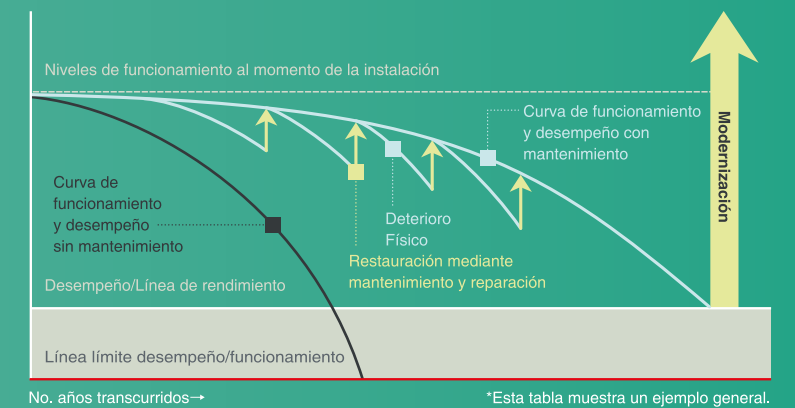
Niveles de funcionamiento al momento de la instalación

Curva de funcionamiento y desempeño con mantenimiento

Modernización

Curva de funcionamiento y desempeño sin mantenimiento

Deterioro Físico

Restauración mediante mantenimiento y reparación

Desempeño/Línea de rendimiento

Línea límite desempeño/funcionamiento

No. años transcurridos→

*Esta tabla muestra un ejemplo general.